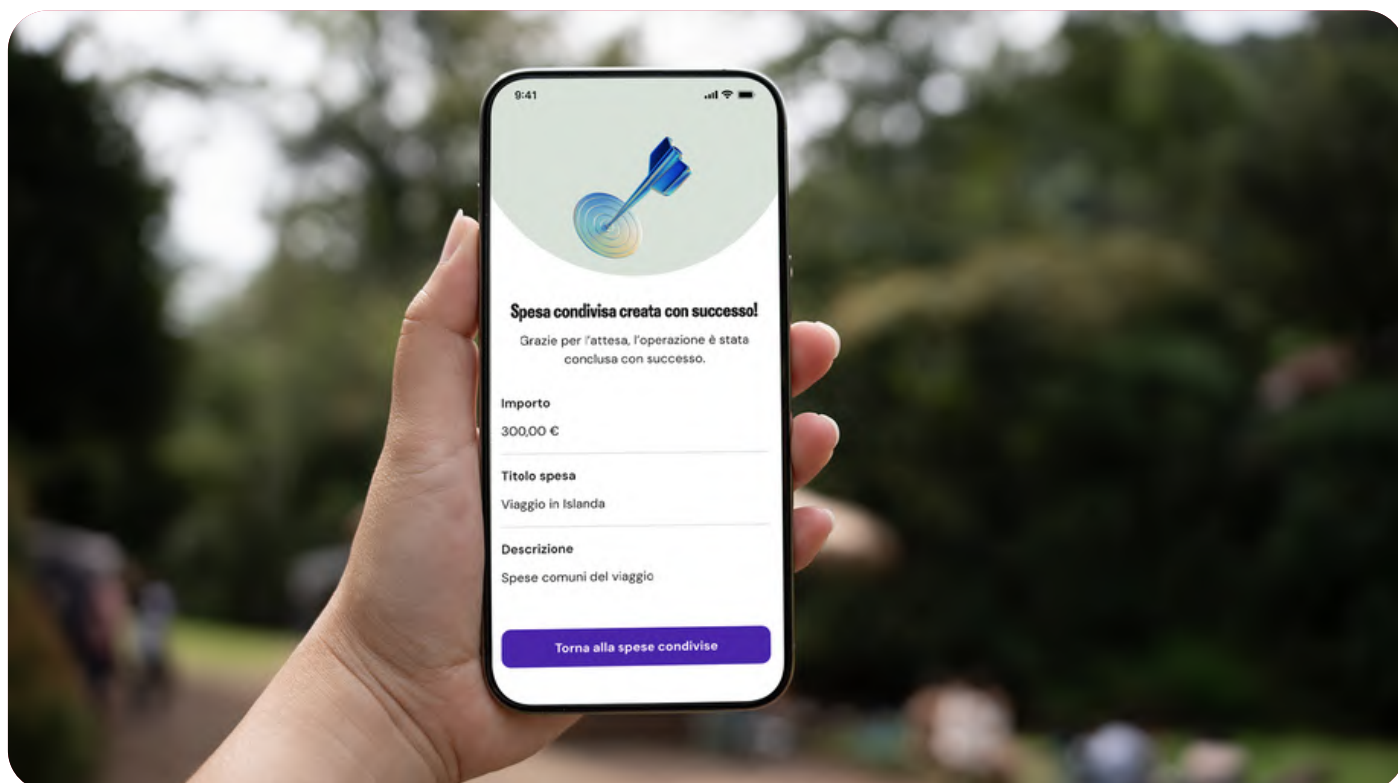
9:41

Spesa condivisa creata con successo!

Grazie per l'attesa, l'operazione è stata conclusa con successo.

Importo

300,00 €

Titolo spesa

Viaggio in Islanda

Descrizione

Spese comuni del viaggio

Torna alla spese condivise